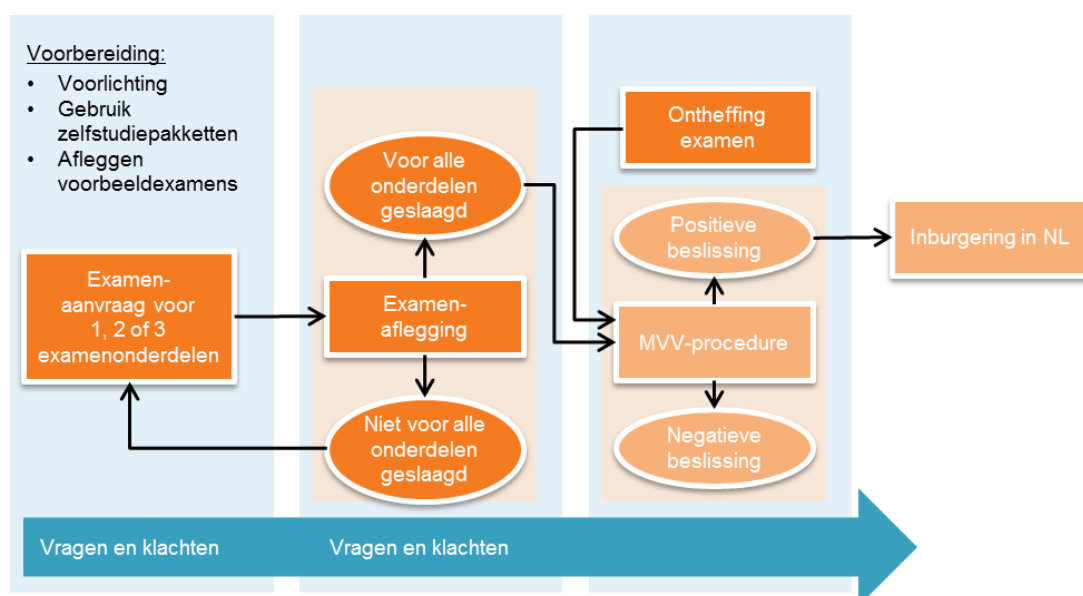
Voorbereiding:
- Voorlichting
- Gebruik zelfstudiepakketten
- Afleggen voorbeeldexamens

Examenaanvraag voor 1, 2 of 3 examenonderdelen

Voor alle onderdelen geslaagd

Examenaflegging

Niet voor alle onderdelen geslaagd

Ontheffing examen

Positieve beslissing

MVV-procedure

Negatieve beslissing

Inburgering in NL

Vragen en klachten

Vragen en klachten